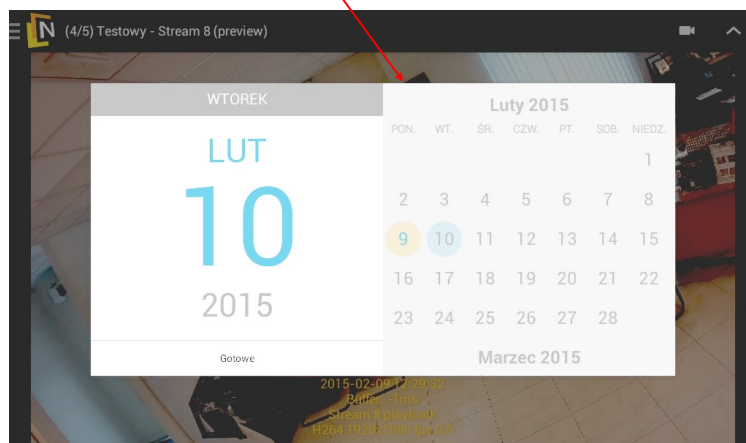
N (4/5) Testowy - Stream 8 (preview)

WTOREK

LUT

10

2015

Gotowe

Luty 2015

| PON. | WT. | ŚR. | CZW. | PT. | SOB. | NIEDZ. |
|---|---|---|---|---|---|---|
| | | | | | | 1 |
| 2 | 3 | 4 | 5 | 6 | 7 | 8 |
| 9 | 10 | 11 | 12 | 13 | 14 | 15 |
| 16 | 17 | 18 | 19 | 20 | 21 | 22 |
| 23 | 24 | 25 | 26 | 27 | 28 | |

Marzec 2015

2015-02-09 12:29:32
Buffer: 1ms
Stream 8 playback
H264 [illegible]